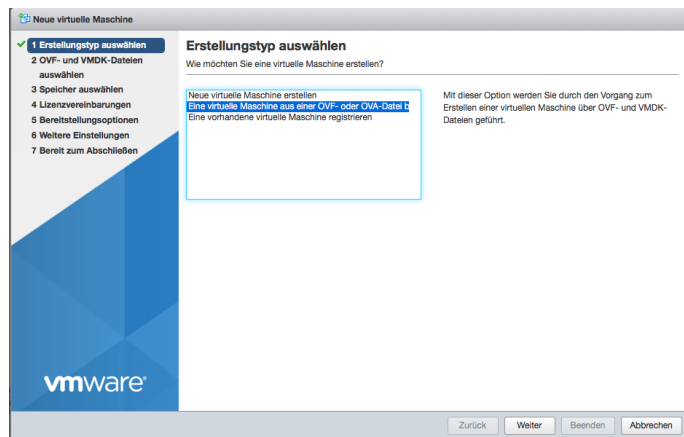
Neue virtuelle Maschine

1 Erstellungstyp auswählen
2 OVF- und VMDK-Dateien auswählen
3 Speicher auswählen
4 Lizenzvereinbarungen
5 Bereitstellungsoptionen
6 Weitere Einstellungen
7 Bereit zum Abschließen

vmware

Erstellungstyp auswählen
Wie möchten Sie eine virtuelle Maschine erstellen?

Neue virtuelle Maschine erstellen
Eine virtuelle Maschine aus einer OVF- oder OVA-Datei b
Eine vorhandene virtuelle Maschine registrieren

Mit dieser Option werden Sie durch den Vorgang zum Erstellen einer virtuellen Maschine über OVF- und VMDK-Dateien geführt.

Zurück | Weiter | Beenden | Abbrechen